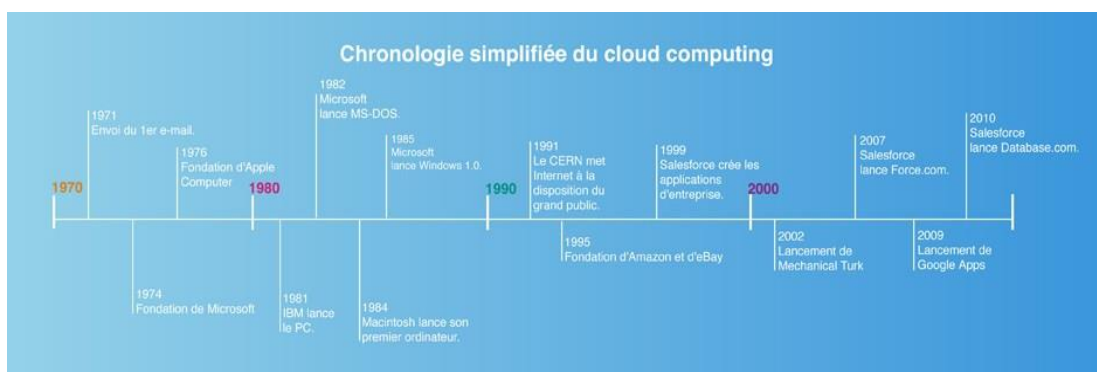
Chronologie simplifiée du cloud computing

1970

1971
Envoi du 1er e-mail.

1974
Fondation de Microsoft

1976
Fondation d'Apple Computer

1980

1981
IBM lance le PC.

1982
Microsoft lance MS-DOS.

1984
Macintosh lance son premier ordinateur.

1985
Microsoft lance Windows 1.0.

1990

1991
Le CERN met Internet à la disposition du grand public.

1995
Fondation d'Amazon et d'eBay

1999
Salesforce crée les applications d'entreprise.

2000

2002
Lancement de Mechanical Turk

2007
Salesforce lance Force.com.

2009
Lancement de Google Apps

2010
Salesforce lance Database.com.